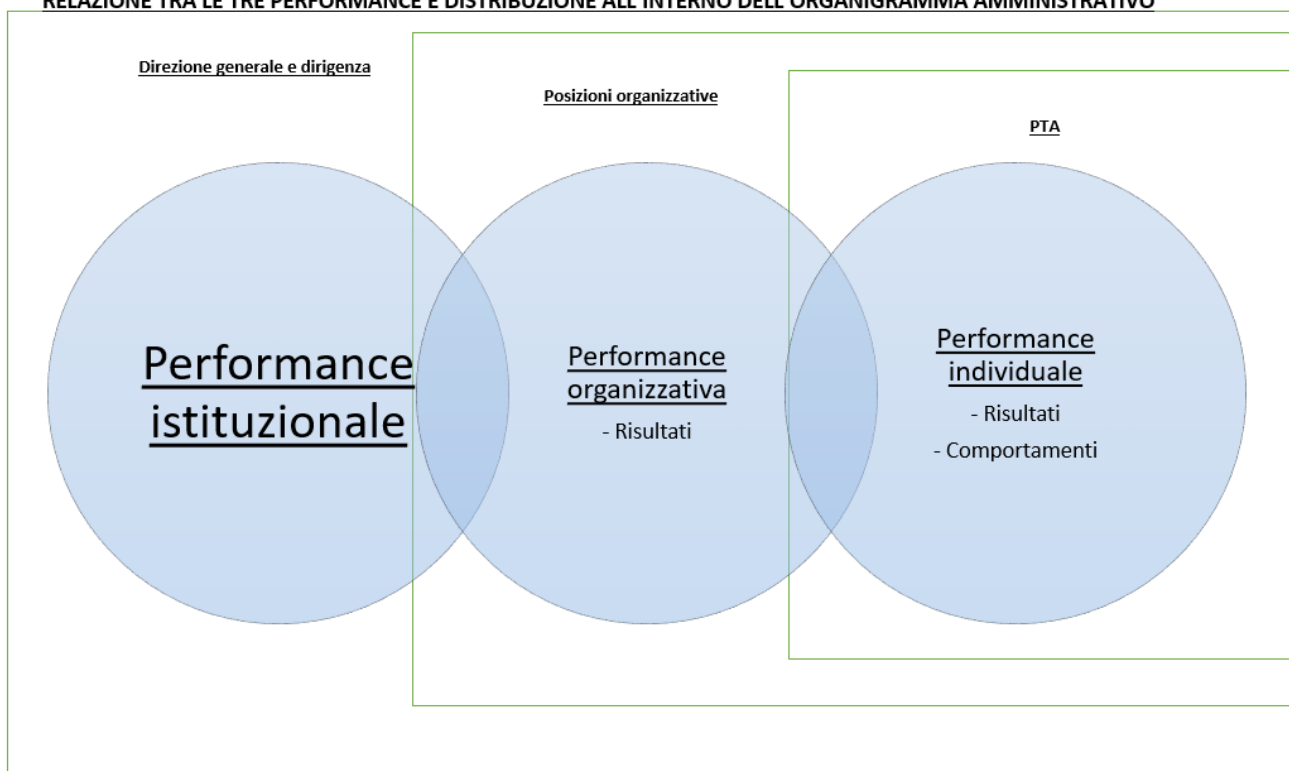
RELAZIONE TRA LE TRE PERFORMANCE E DISTRIBUZIONE ALL'INTERNO DELL'ORGANIGRAMMA AMMINISTRATIVO

Direzione generale e dirigenza

Posizioni organizzative

PTA

Performance istituzionale

Performance organizzativa

- Risultati

Performance individuale

- Risultati

- Comportamenti